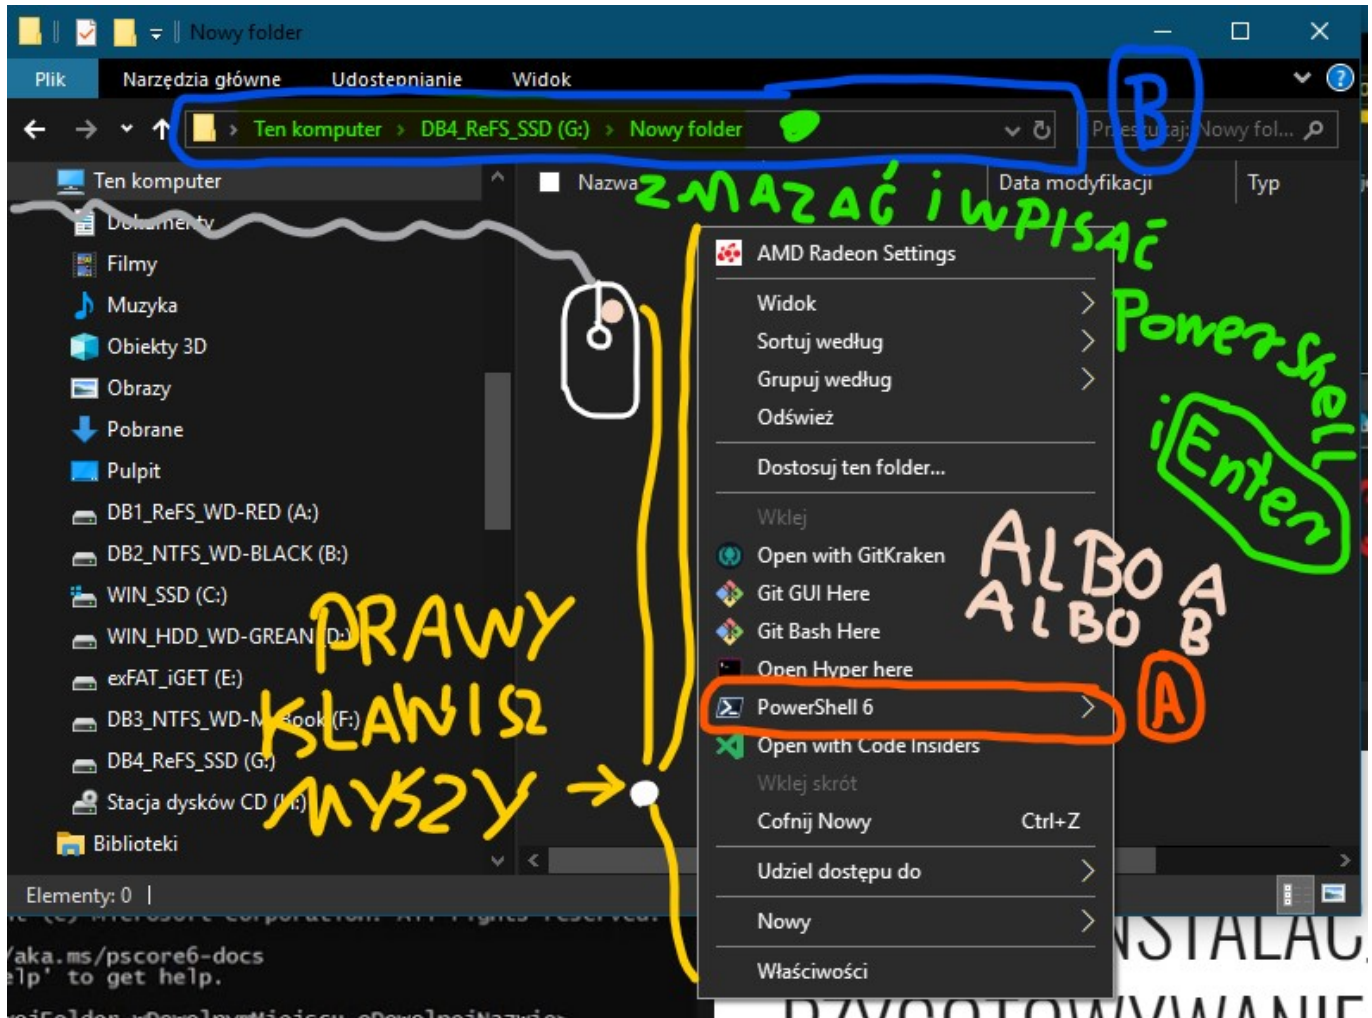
Nowy folder

Plik Narzędzia główne Udostępnianie Widok

Ten komputer > DB4_ReFS_SSD (G:) > Nowy folder

Przeszukaj: Nowy fol...

B

Ten komputer
Dokumenty
Filmy
Muzyka
Obiekty 3D
Obrazy
Pobrane
Pulpit
DB1_ReFS_WD-RED (A:)
DB2_NTFS_WD-BLACK (B:)
WIN_SSD (C:)
WIN_HDD_WD-GREEN (D:)
exFAT_iGET (E:)
DB3_NTFS_WD-MyBook (F:)
DB4_ReFS_SSD (G:)
Stacja dysków CD (H:)
Biblioteki

Nazwa Data modyfikacji Typ

ZMAZAĆ i WPISAĆ PowerShell i Enter

AMD Radeon Settings
Widok
Sortuj według
Grupuj według
Odśwież
Dostosuj ten folder...
Wklej
Open with GitKraken
Git GUI Here
Git Bash Here
Open Hyper here
PowerShell 6
Open with Code Insiders
Wklej skrót
Cofnij Nowy Ctrl+Z
Udziel dostępu do
Nowy
Właściwości

ALBO A ALBO B

A

PRAWY KLAWISZ MYSZY

Elementy: 0

aka.ms/pscore6-docs
elp' to get help.

NSTALAC